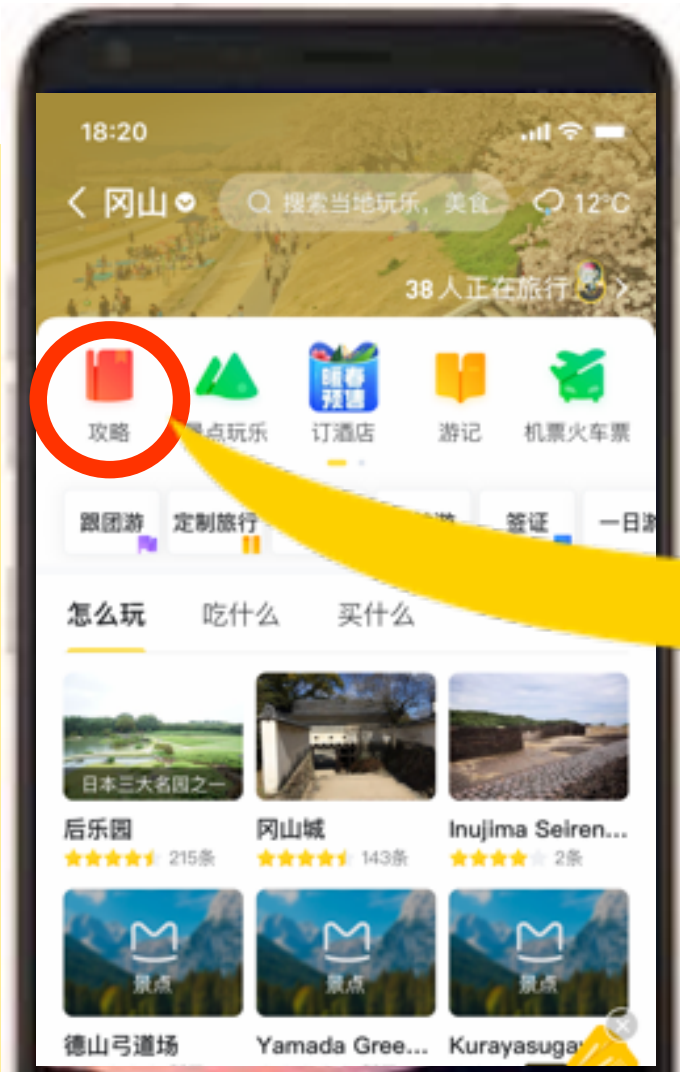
18:20

< 冈山

搜索当地玩乐，美食

12°C

38 人正在旅行

攻略

景点玩乐

暖春预售

订酒店

游记

机票火车票

跟团游

定制旅行

签证

一日游

怎么玩

吃什么

买什么

日本三大名园之一

后乐园

215条

冈山城

143条

Inujima Seiren...

2条

景点

景点

景点

德山弓道场

Yamada Gree...

Kurayasuga